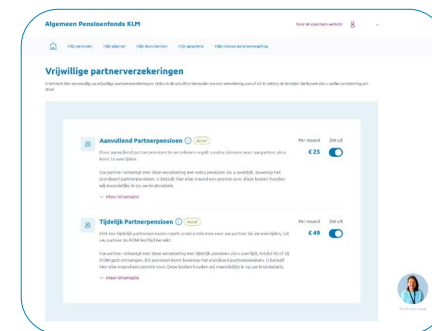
Algemeen Pensioenfonds KLM

Naar de openbare website

Mijn pensioen Mijn planner Mijn documenten Mijn gegevens Mijn nieuwe pensioenregeling

Vrijwillige partnerverzekeringen

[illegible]

Aanvullend Partnerpensioen Actief

Per maand €25

Zet uit

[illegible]

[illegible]

Meer informatie

Tijdelijk Partnerpensioen Actief

Per maand €49

Zet uit

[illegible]

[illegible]

Meer informatie

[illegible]